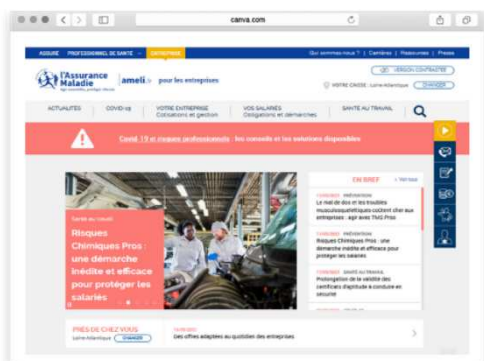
canva.com

ASSURÉ | PROFESSIONNEL DE SANTÉ | ENTREPRISE

Qui sommes-nous ? | Carrières | Ressources | Presse

l'Assurance Maladie

ameli pour les entreprises

VERSION CONTRASTÉE

VOTRE CAISSE : Loire-Atlantique CHANGER

ACTUALITÉS | COVID-19 | VOTRE ENTREPRISE Cotisations et gestion | VOS SALARIÉS Obligations et démarches | SANTÉ AU TRAVAIL

Covid-19 et risques professionnels : les conseils et les solutions disponibles

Santé au travail

Risques Chimiques Pros : une démarche inédite et efficace pour protéger les salariés

EN BREF

Voir tous

PRÉVENTION
Le mal de dos et les troubles musculosquelettiques coûtent cher aux entreprises : agir avec TMS Pros

PRÉVENTION
Risques Chimiques Pros : une démarche inédite et efficace pour protéger les salariés

SANTÉ AU TRAVAIL
Prolongation de la validité des certificats d'aptitude à conduire en sécurité

PRÈS DE CHEZ VOUS
Loire-Atlantique CHANGER

Des offres adaptées au quotidien des entreprises